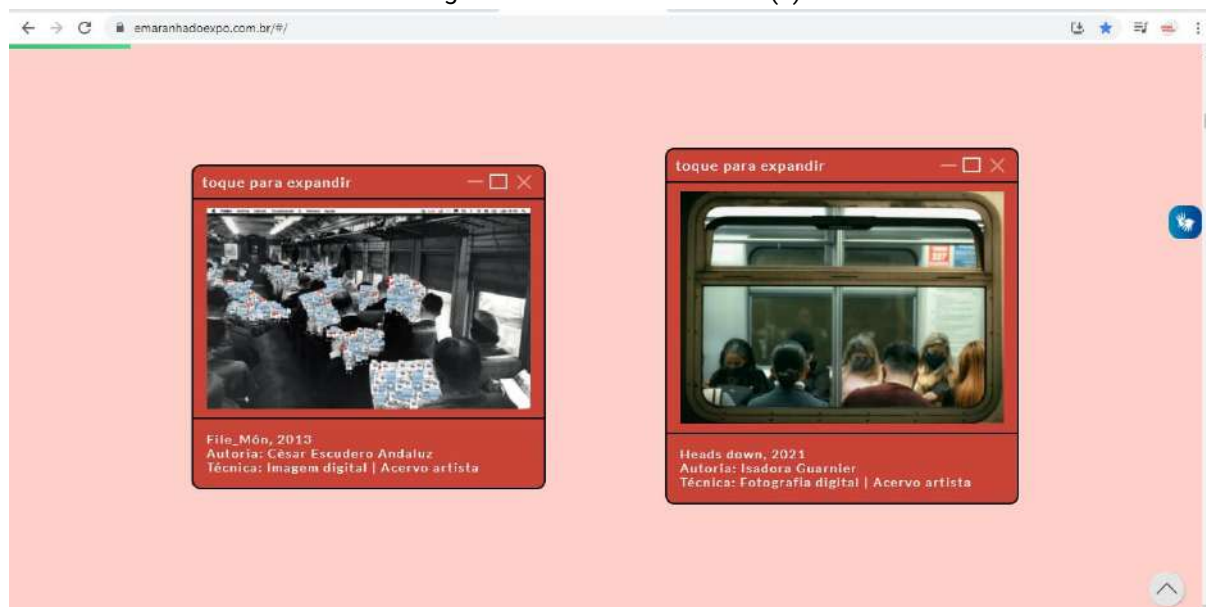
emaranhadoexpo.com.br/#/

toque para expandir

File_Món, 2013
Autoria: César Escudero Andaluz
Técnica: Imagem digital | Acervo artista

toque para expandir

Heads down, 2021
Autoria: Isadora Guarnier
Técnica: Fotografia digital | Acervo artista